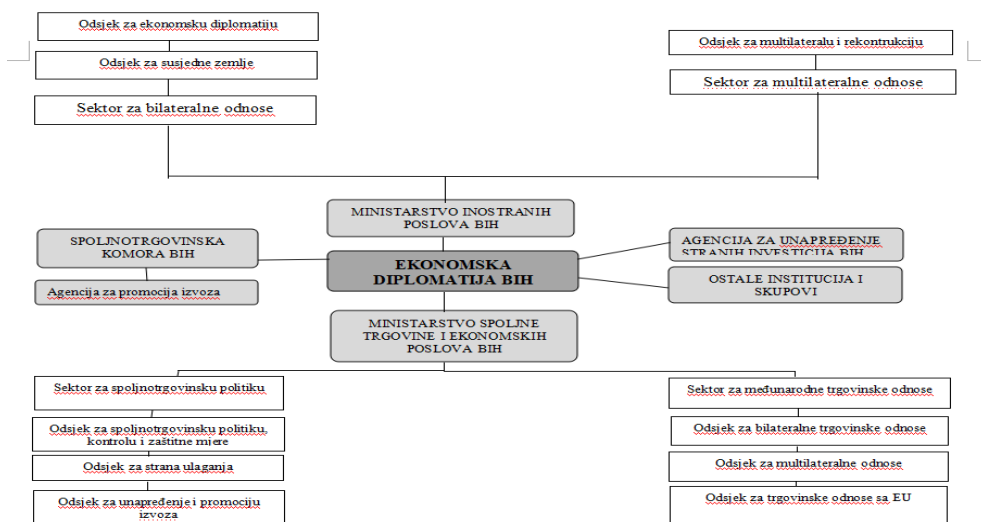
Odsjek za ekonomsku diplomatiju

Odsjek za susjedne zemlje

Sektor za bilateralne odnose

Odsjek za multilateralu i rekontrukciju

Sektor za multilateralne odnose

MINISTARSTVO INOSTRANIH POSLOVA BIH

SPOLJNOTRGOVINSKA KOMORA BIH

Agencija za promocija izvoza

EKONOMSKA DIPLOMATIJA BIH

AGENCIJA ZA UNAPREĐENJE STRANIH INVESTICIJA BIH

OSTALE INSTITUCIJA I SKUPOVI

MINISTARSTVO SPOLJNE TRGOVINE I EKONOMSKIH POSLOVA BIH

Sektor za spoljnotrgovinsku politiku

Odsjek za spoljnotrgovinsku politiku, kontrolu i zaštitne mjere

Odsjek za strana ulaganja

Odsjek za unapređenje i promociju izvoza

Sektor za međunarodne trgovinske odnose

Odsjek za bilateralne trgovinske odnose

Odsjek za multilateralne odnose

Odsjek za trgovinske odnose sa EU